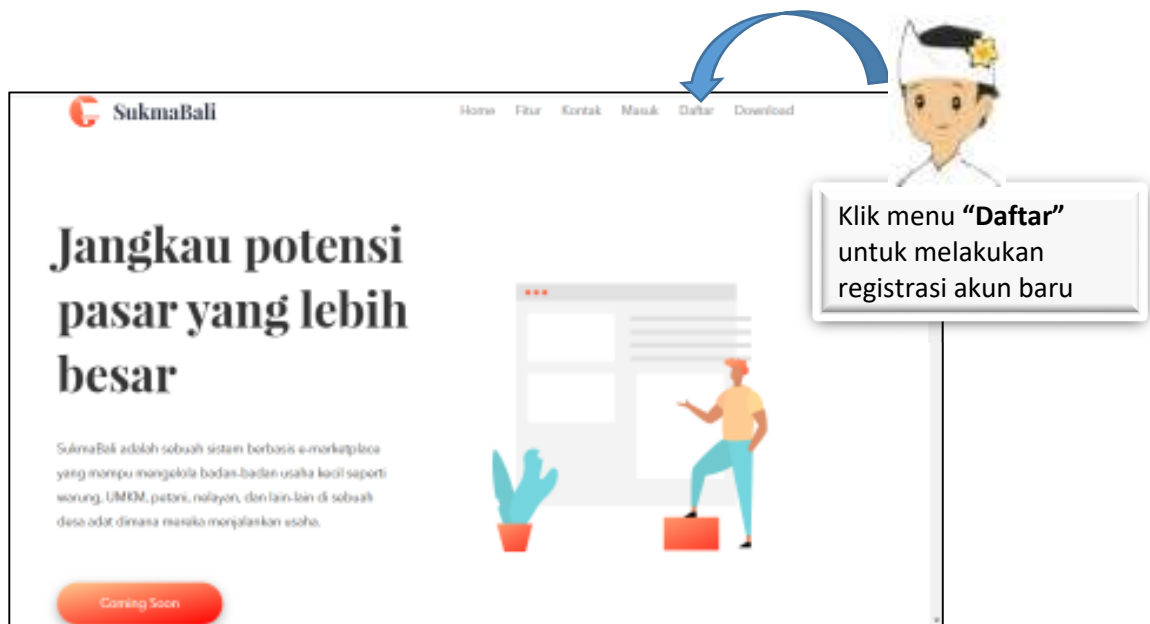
SukmaBali

Home Fitur Kontak Masuk Daftar Download

Klik menu **"Daftar"** untuk melakukan registrasi akun baru

Jangkau potensi pasar yang lebih besar

SukmaBali adalah sebuah sistem berbasis e-marketplace yang mampu mengelola badan-badan usaha kecil seperti warung, UMKM, petani, nelayan, dan lain-lain di sebuah desa adat dimana mereka menjalankan usaha.

Coming Soon